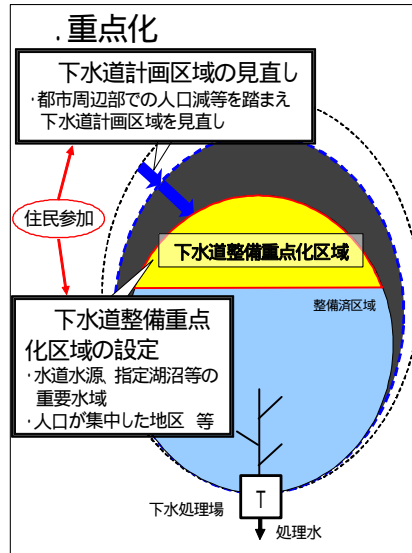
. 重点化

下水道計画区域の見直し

・都市周辺部での人口減等を踏まえ下水道計画区域を見直し

住民参加

下水道整備重点化区域

整備済区域

下水道整備重点化区域の設定

・水道水源、指定湖沼等の重要水域

・人口が集中した地区　等

T

下水処理場

処理水